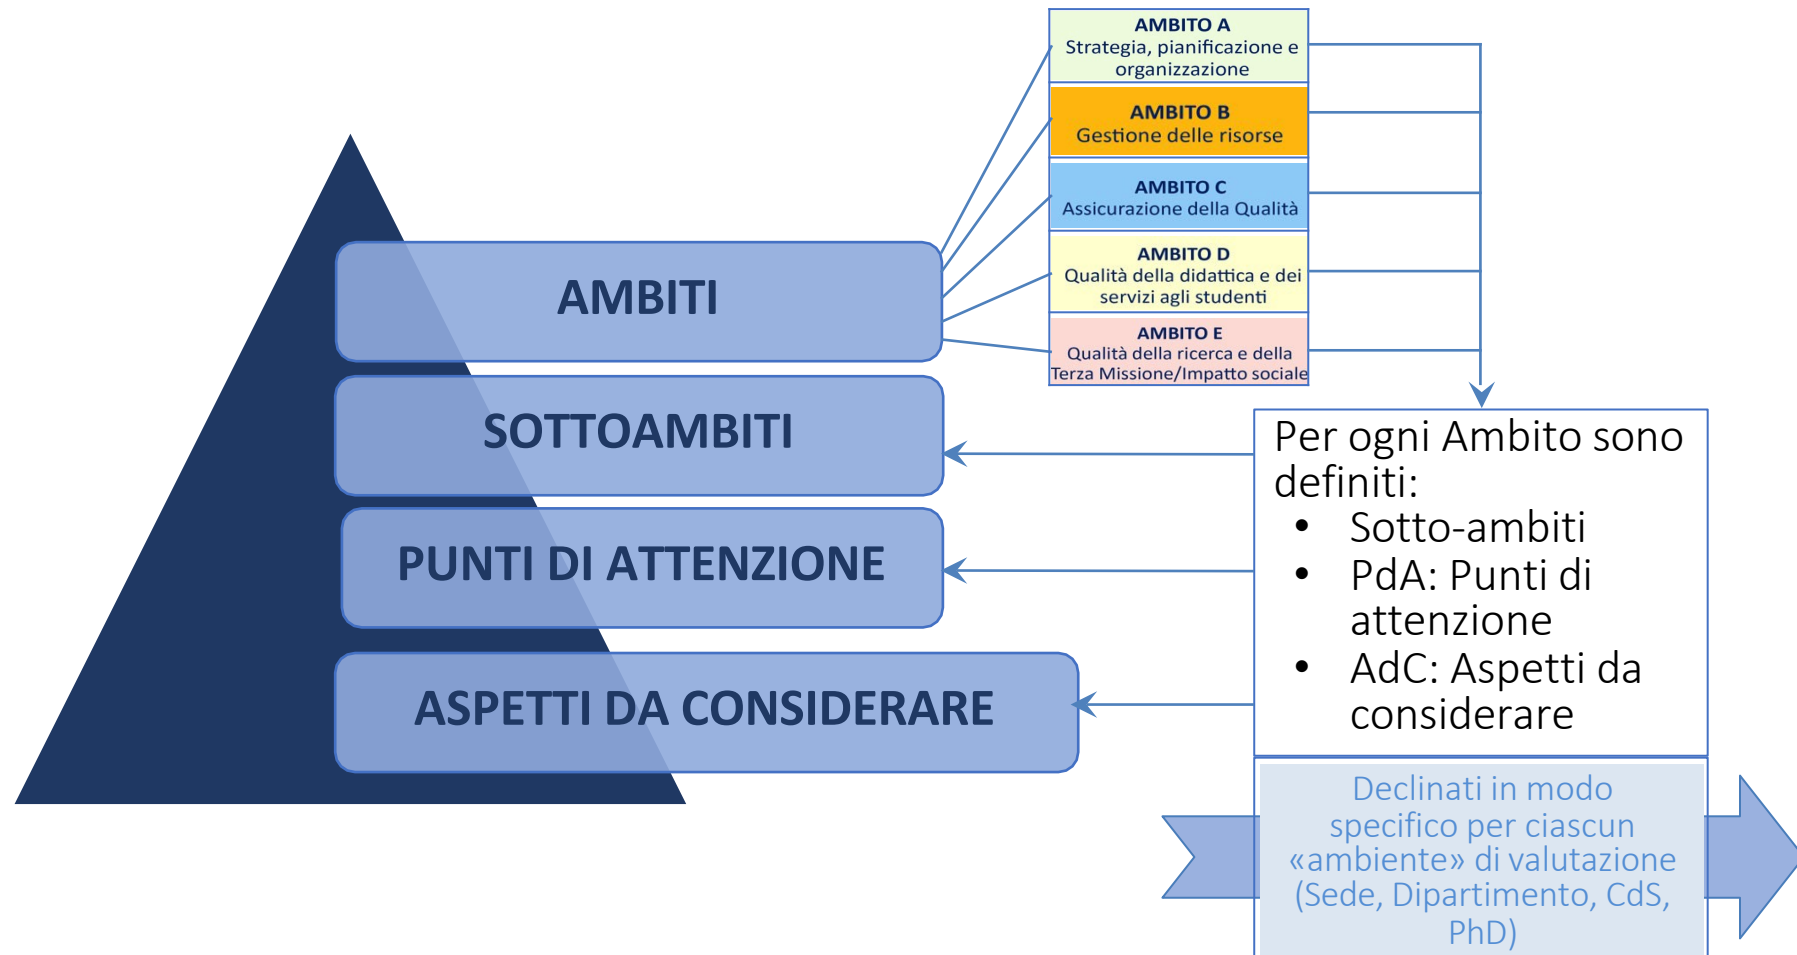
AMBITO A
Strategia, pianificazione e organizzazione

AMBITO B
Gestione delle risorse

AMBITO C
Assicurazione della Qualità

AMBITO D
Qualità della didattica e dei servizi agli studenti

AMBITO E
Qualità della ricerca e della Terza Missione/Impatto sociale

AMBITI

SOTTOAMBITI

PUNTI DI ATTENZIONE

ASPETTI DA CONSIDERARE

Per ogni Ambito sono definiti:
- Sotto-ambiti
- PdA: Punti di attenzione
- AdC: Aspetti da considerare

Declinati in modo specifico per ciascun «ambiente» di valutazione (Sede, Dipartimento, CdS, PhD)